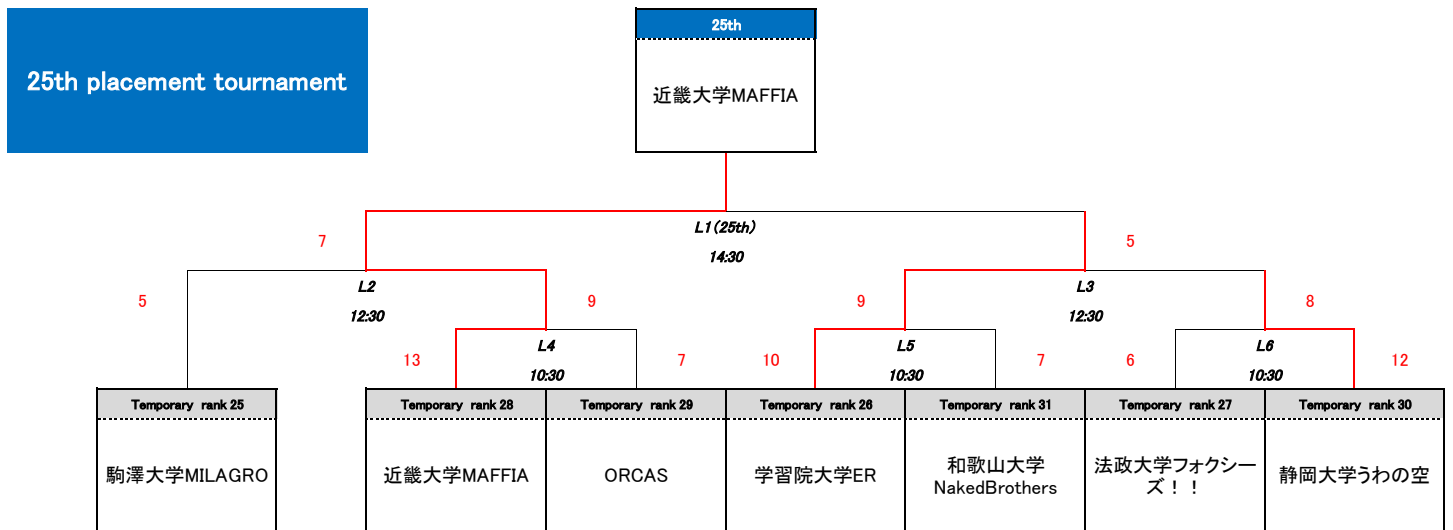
25th placement tournament

25th

近畿大学MAFFIA

7

L1(25th)

14:30

5

5

L2

12:30

9

9

L3

12:30

8

13

L4

10:30

7

10

L5

10:30

7

6

L6

10:30

12

Temporary rank 25

駒澤大学MILAGRO

Temporary rank 28

近畿大学MAFFIA

Temporary rank 29

ORCAS

Temporary rank 26

学習院大学ER

Temporary rank 31

和歌山大学 NakedBrothers

Temporary rank 27

法政大学フォクシーズ！！

Temporary rank 30

静岡大学うわの空